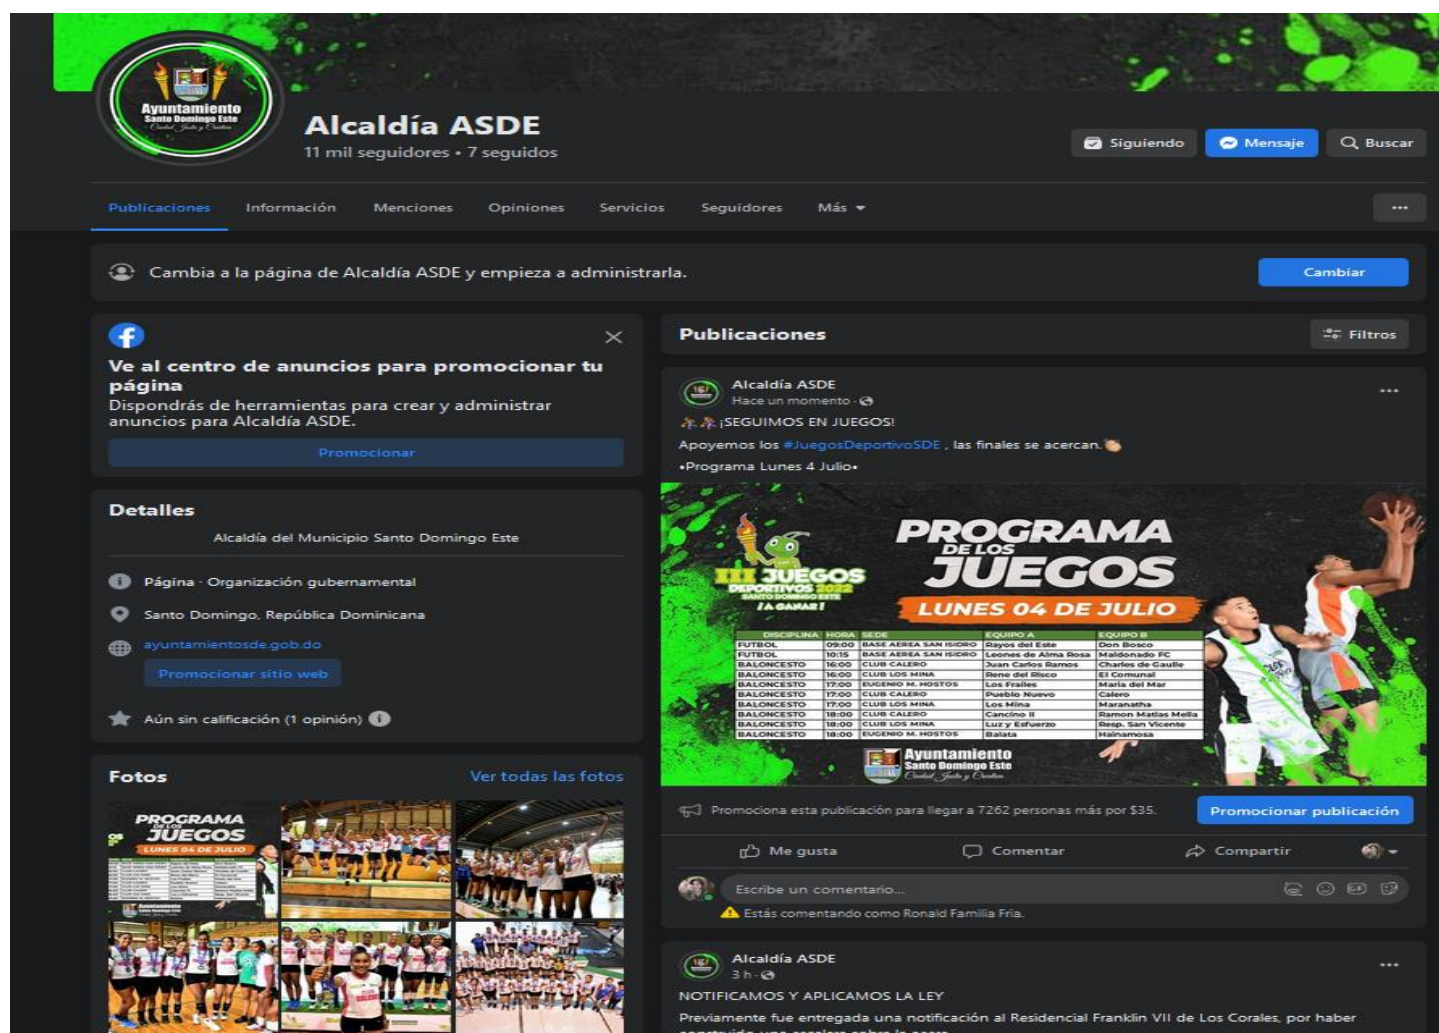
Ayuntamiento
Santo Domingo Este
Ciudad, Justa y Cristiana

Alcaldía ASDE
11 mil seguidores • 7 seguidos

Siguiendo
Mensaje
Buscar

Publicaciones
Información
Menciones
Opiniones
Servicios
Seguidores
Más
...

Cambia a la página de Alcaldía ASDE y empieza a administrarla.
Cambiar

Ve al centro de anuncios para promocionar tu página
Dispondrás de herramientas para crear y administrar anuncios para Alcaldía ASDE.
Promocionar

Detalles
Alcaldía del Municipio Santo Domingo Este
Página · Organización gubernamental
Santo Domingo, República Dominicana
ayuntamientosde.gob.do
Promocionar sitio web
Aún sin calificación (1 opinión)

Fotos
Ver todas las fotos

Publicaciones
Filtros

Alcaldía ASDE
Hace un momento ·
¡SEGUIMOS EN JUEGOS!
Apoyemos los #JuegosDeportivoSDE , las finales se acercan.
•Programa Lunes 4 Julio•

III JUEGOS DEPORTIVOS 2022 SANTO DOMINGO ESTE ¡A GANAR!
PROGRAMA DE LOS JUEGOS
LUNES 04 DE JULIO

| DISCIPLINA | HORA | SEDE | EQUIPO A | EQUIPO B |
|---|---|---|---|---|
| FUTBOL | 09:00 | BASE AEREA SAN ISIDRO | Rayos del Este | Don Bosco |
| FUTBOL | 10:15 | BASE AEREA SAN ISIDRO | Leones de Alma Rosa | Maldonado FC |
| BALONCESTO | 16:00 | CLUB CALERO | Juan Carlos Ramos | Charles de Gaulle |
| BALONCESTO | 16:00 | CLUB LOS MINA | Rene del Risco | El Comunal |
| BALONCESTO | 17:00 | EUGENIO M. HOSTOS | Los Frailes | Maria del Mar |
| BALONCESTO | 17:00 | CLUB CALERO | Pueblo Nuevo | Calero |
| BALONCESTO | 17:00 | CLUB LOS MINA | Los Mina | Maranatha |
| BALONCESTO | 18:00 | CLUB CALERO | Cancino II | Ramon Matias Mella |
| BALONCESTO | 18:00 | CLUB LOS MINA | Luz y Esfuerzo | Resp. San Vicente |
| BALONCESTO | 18:00 | EUGENIO M. HOSTOS | Balata | Hainamosa |

Ayuntamiento Santo Domingo Este Ciudad, Justa y Cristiana

Promociona esta publicación para llegar a 7262 personas más por $35.
Promocionar publicación
Me gusta
Comentar
Compartir
Escribe un comentario...
Estás comentando como Ronald Familia Fría.

Alcaldía ASDE
3 h ·
NOTIFICAMOS Y APLICAMOS LA LEY
Previamente fue entregada una notificación al Residencial Franklin VII de Los Corales, por haber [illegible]